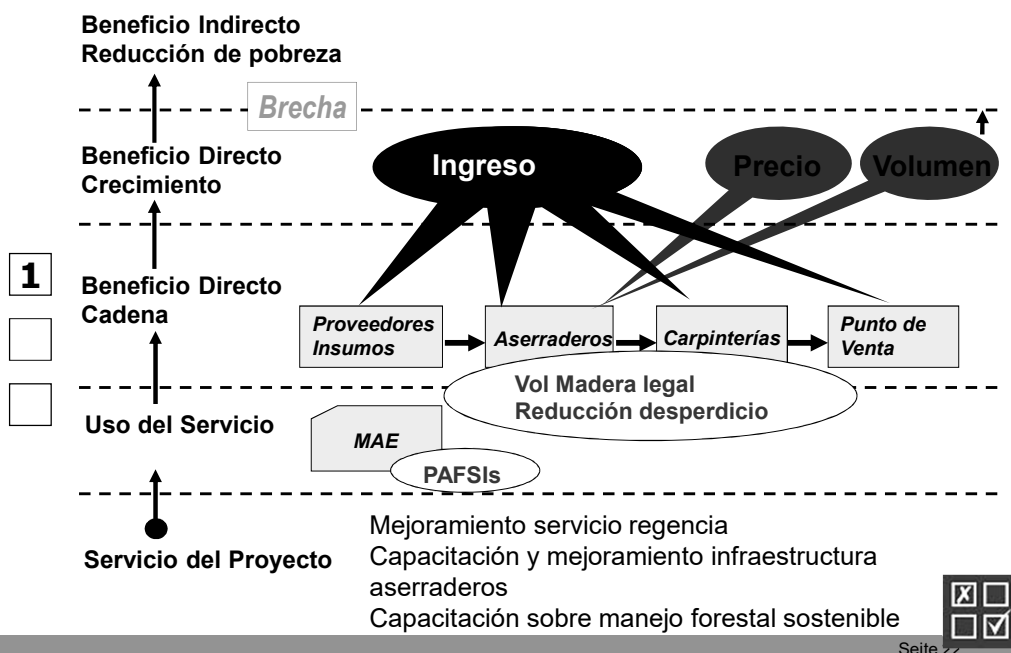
Beneficio Indirecto
Reducción de pobreza

Brecha

Beneficio Directo
Crecimiento

Ingreso

Precio

Volumen

1

Beneficio Directo
Cadena

Proveedores Insumos

Aserraderos

Carpinterías

Punto de Venta

Vol Madera legal
Reducción desperdicio

Uso del Servicio

MAE

PAFSIs

Servicio del Proyecto

Mejoramiento servicio regencia
Capacitación y mejoramiento infraestructura aserraderos
Capacitación sobre manejo forestal sostenible

Seite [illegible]